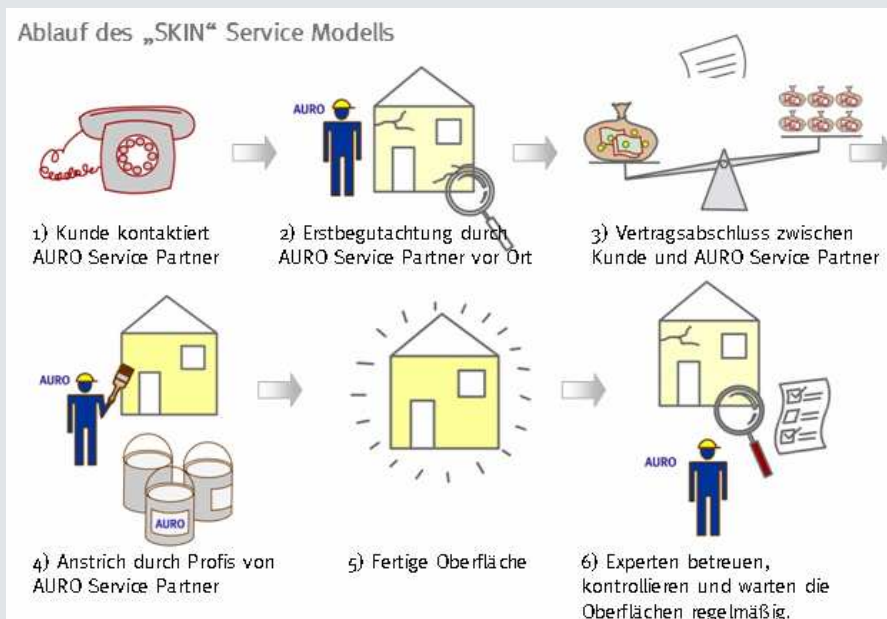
Ablauf des „SKIN“ Service Modells

AURO

1) Kunde kontaktiert AURO Service Partner

2) Erstbegutachtung durch AURO Service Partner vor Ort

3) Vertragsabschluss zwischen Kunde und AURO Service Partner

AURO

AURO

4) Anstrich durch Profis von AURO Service Partner

5) Fertige Oberfläche

AURO

6) Experten betreuen, kontrollieren und warten die Oberflächen regelmäßig.